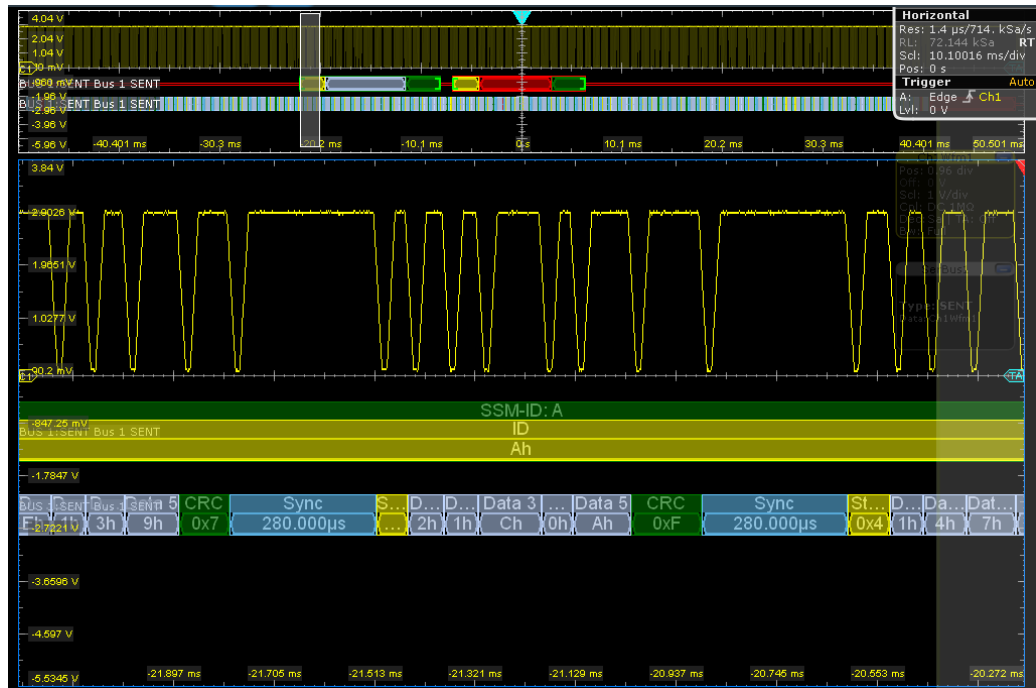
4.04 V
2.04 V
1.04 V
C1 0 mV
-960 mV
BUS 1:SENT Bus 1 SENT
-1.96 V
BUS 1:SENT Bus 1 SENT
-2.96 V
-3.96 V
-5.96 V
-40.401 ms
-30.3 ms
-20.2 ms
-10.1 ms
0 s
10.1 ms
20.2 ms
30.3 ms
40.401 ms
50.501 ms

Horizontal
Res: 1.4 µs/714. kSa/s
RL: 72.144 kSa RT
Scl: 10.10016 ms/div
Pos: 0 s
Trigger Auto
A: Edge Ch1
Lvl: 0 V

3.84 V
2.9026 V
1.9651 V
1.0277 V
C1 90.2 mV
Pos: 0.96 div
Scl: 1 V/div
Cpl: DC 1MΩ
Type: SENT
TA

-847.25 mV
BUS 1:SENT Bus 1 SENT
SSM-ID: A
ID
Ah
-1.7847 V

| Bus | Bus 1 | Data 5 | CRC | Sync | S... | D... | D... | Data 3 | ... | Data 5 | CRC | Sync | St... | D... | Da... | Dat... |
|---|---|---|---|---|---|---|---|---|---|---|---|---|---|---|---|---|
| Eh | 3h | 9h | 0x7 | 280.000µs | ... | 2h | 1h | Ch | 0h | Ah | 0xF | 280.000µs | 0x4 | 1h | 4h | 7h |

-2.7221 V
-3.6596 V
-4.597 V
-5.5345 V
-21.897 ms
-21.705 ms
-21.513 ms
-21.321 ms
-21.129 ms
-20.937 ms
-20.745 ms
-20.553 ms
-20.272 ms